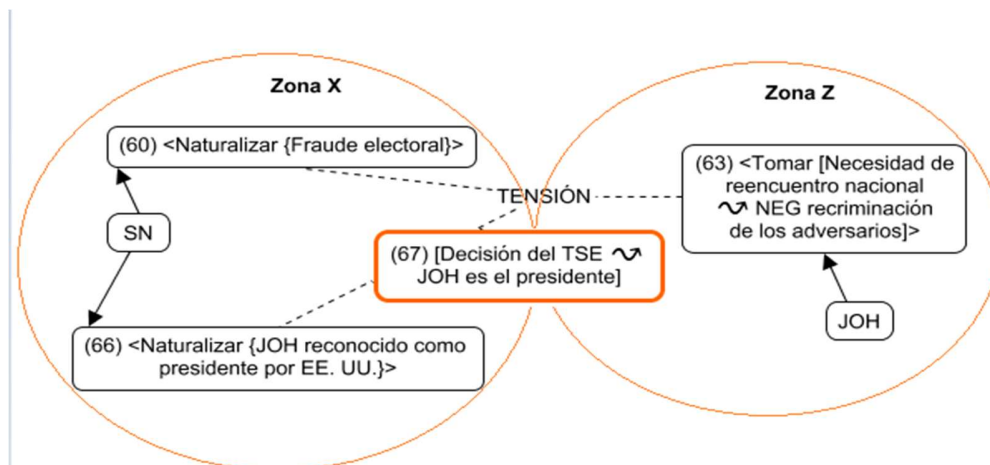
Zona X

Zona Z

(60) <Naturalizar {Fraude electoral}>

TENSIÓN

(63) <Tomar [Necesidad de reencuentro nacional $\leadsto$ NEG recriminación de los adversarios]>

SN

(67) [Decisión del TSE $\leadsto$ JOH es el presidente]

JOH

(66) <Naturalizar {JOH reconocido como presidente por EE. UU.}>